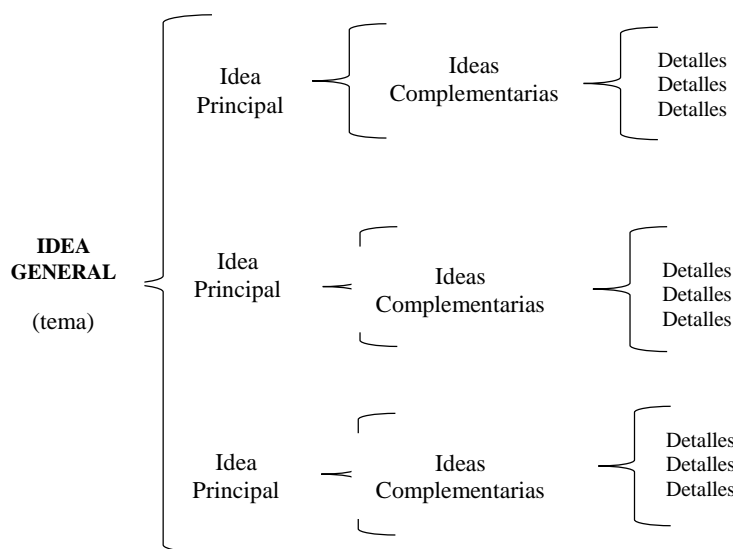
IDEA GENERAL

(tema)

Idea Principal

Ideas Complementarias

Detalles
Detalles
Detalles

Idea Principal

Ideas Complementarias

Detalles
Detalles
Detalles

Idea Principal

Ideas Complementarias

Detalles
Detalles
Detalles